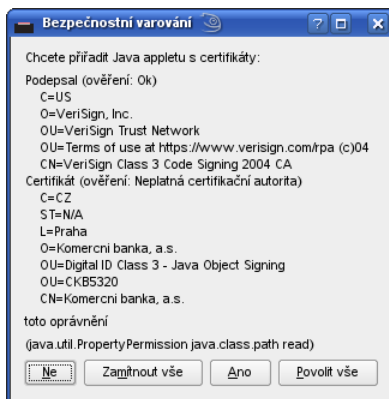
Bezpečnostní varování

Chcete přiřadit Java appletu s certifikáty:

Podepsal (ověření: Ok)
C=US
O=VeriSign, Inc.
OU=VeriSign Trust Network
OU=Terms of use at https://www.verisign.com/rpa (c)04
CN=VeriSign Class 3 Code Signing 2004 CA
Certifikát (ověření: Neplatná certifikační autorita)
C=CZ
ST=N/A
L=Praha
O=Komercni banka, a.s.
OU=Digital ID Class 3 - Java Object Signing
OU=CKB5320
CN=Komercni banka, a.s.

toto oprávnění

(java.util.PropertyPermission java.class.path read)

Ne | Zamítnout vše | Ano | Povolit vše